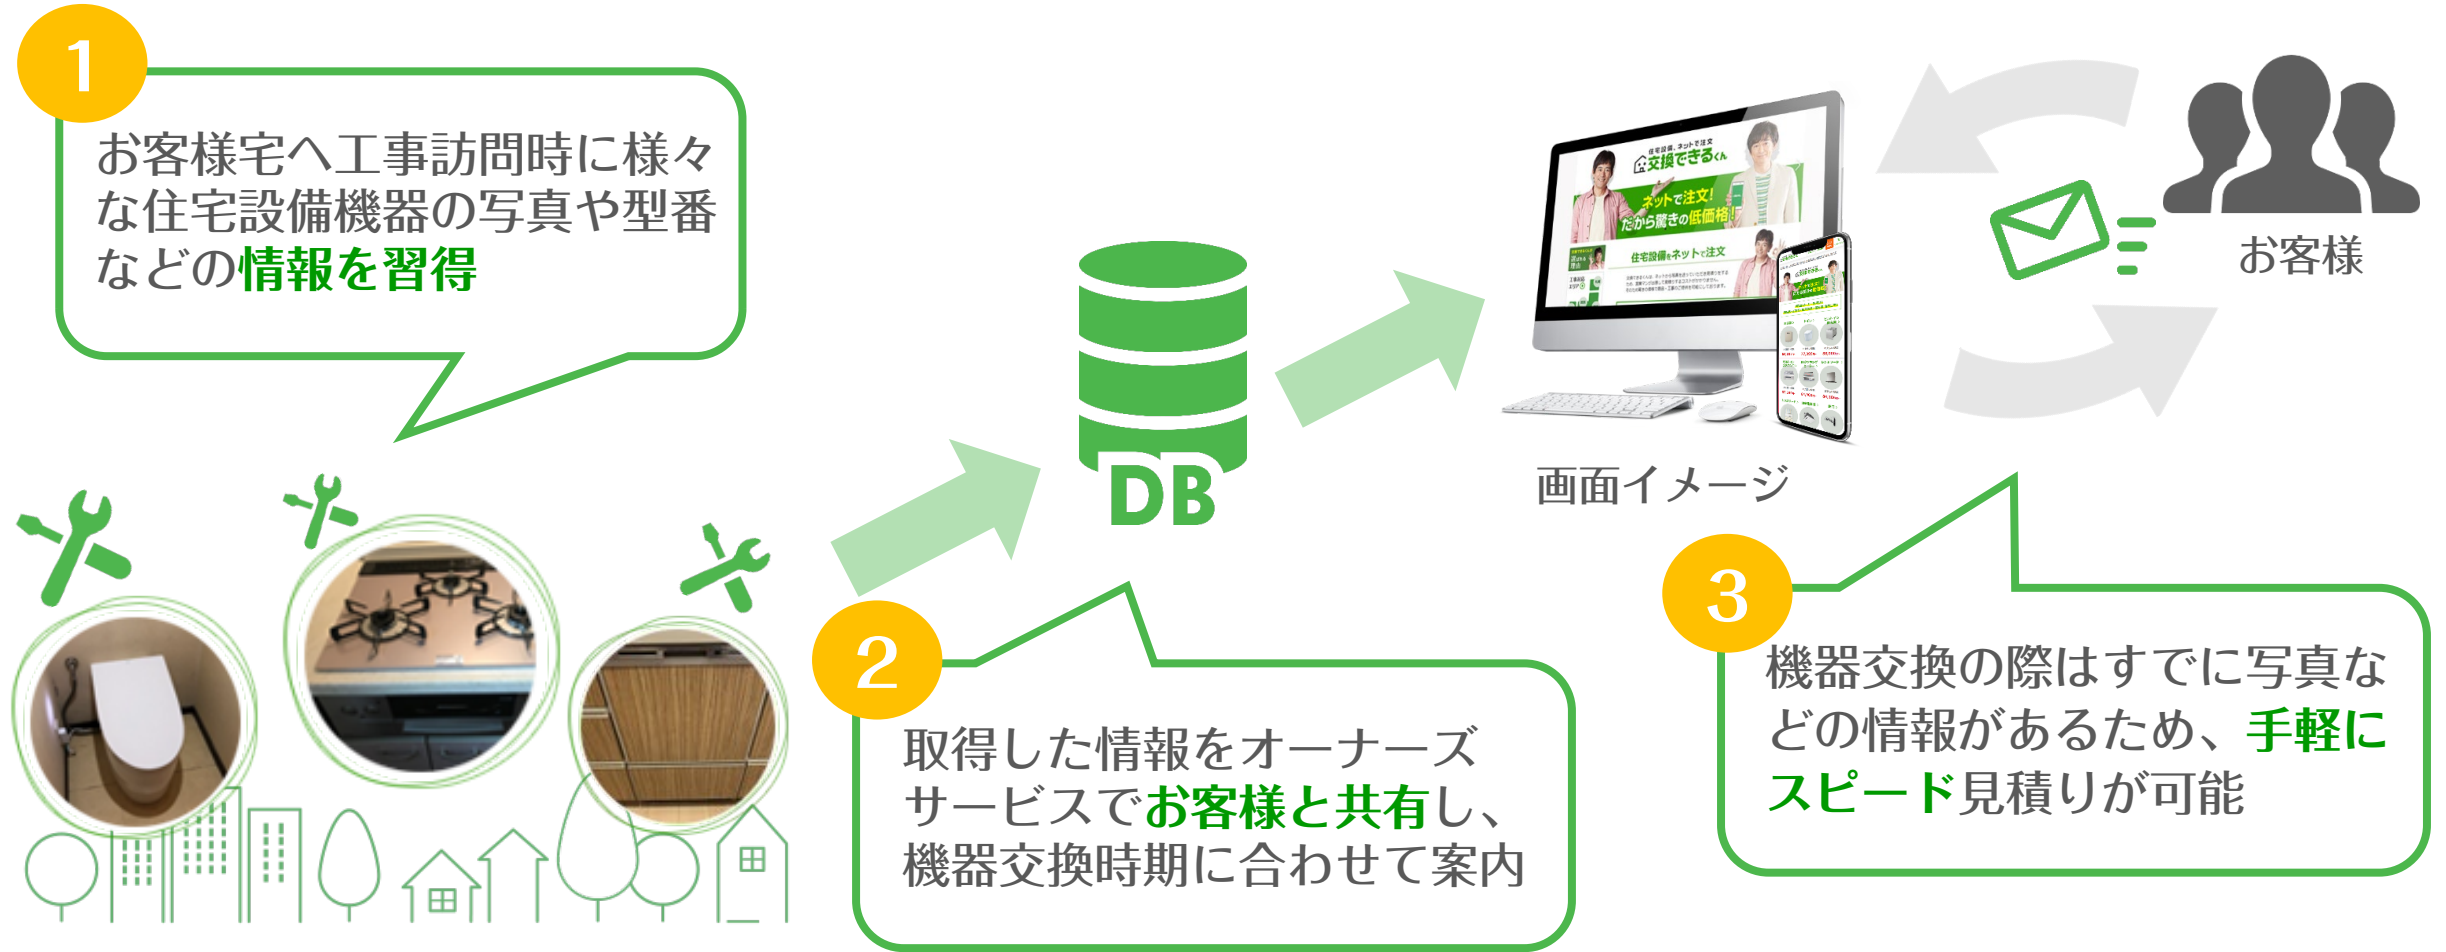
1

お客様宅へ工事訪問時に様々な住宅設備機器の写真や型番などの情報を習得

DB

住宅設備、ネットで注文
交換できるくん
ネットで注文!
だから驚きの低価格!
住宅設備をネットで注文

画面イメージ

お客様

2

取得した情報をオーナーズサービスでお客様と共有し、機器交換時期に合わせて案内

3

機器交換の際はすでに写真などの情報があるため、手軽にスピード見積りが可能